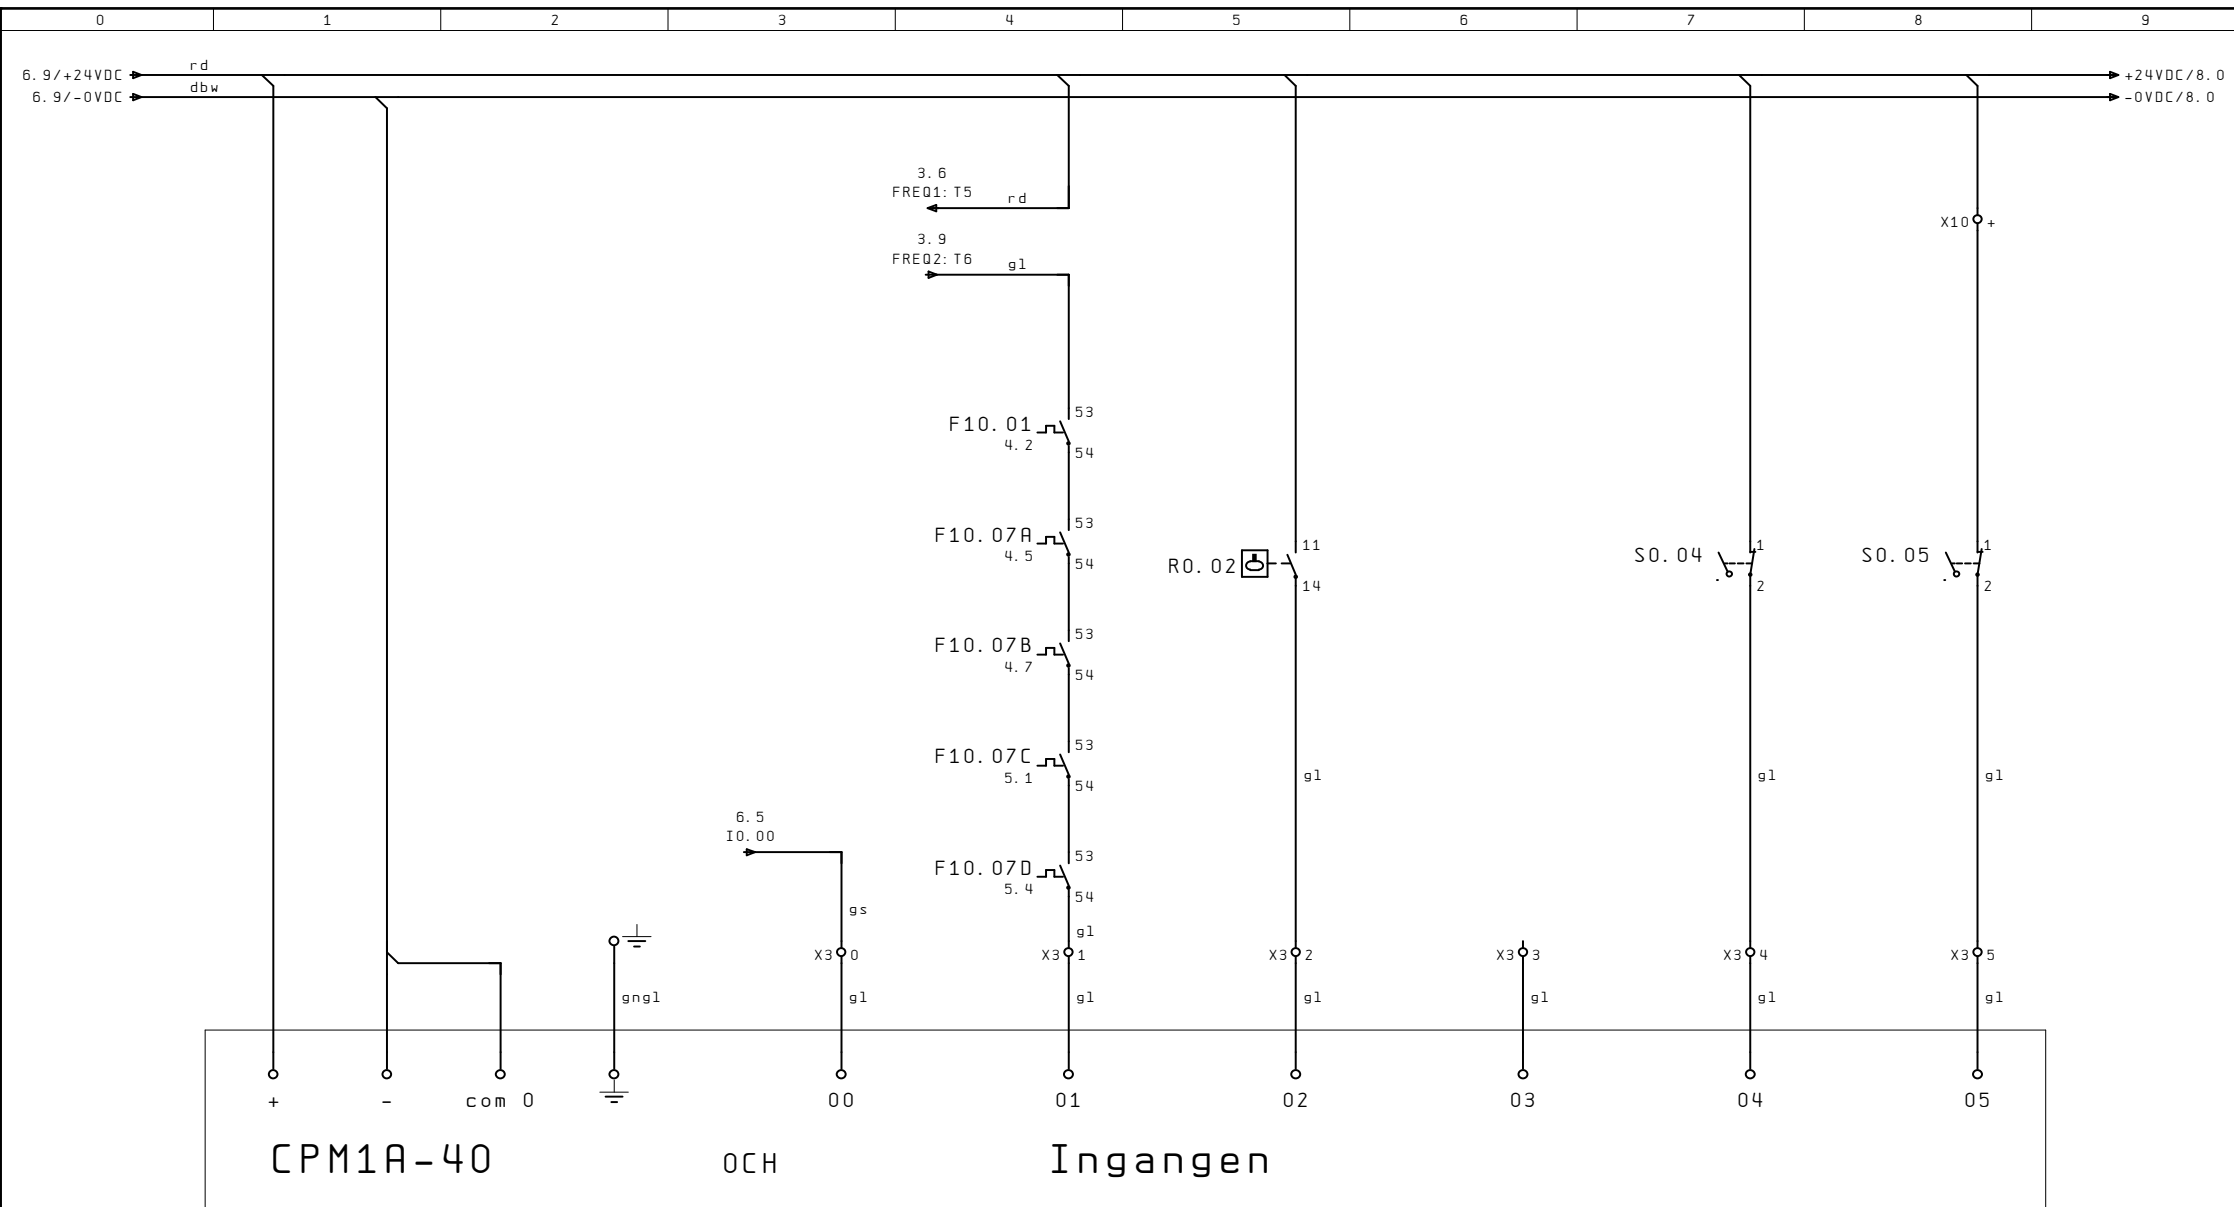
0 1 2 3 4 5 6 7 8 9

6.9/+24VDC
rd
6.9/-0VDC
dbw
+24VDC/8.0
-0VDC/8.0

3.6
FREQ1:T5
rd

3.9
FREQ2:T6
gl

X10 +

F10.01
4.2
53
54

F10.07A
4.5
53
54

R0.02
11
14

S0.04
1
2

S0.05
1
2

F10.07B
4.7
53
54

F10.07C
5.1
53
54

gl gl gl

6.5
I0.00

F10.07D
5.4
53
54

gs
gl

X3 0
X3 1
X3 2
X3 3
X3 4
X3 5

gngl
gl gl gl gl gl gl

+ - com 0 00 01 02 03 04 05

CPM1A-40 OCH Ingangen